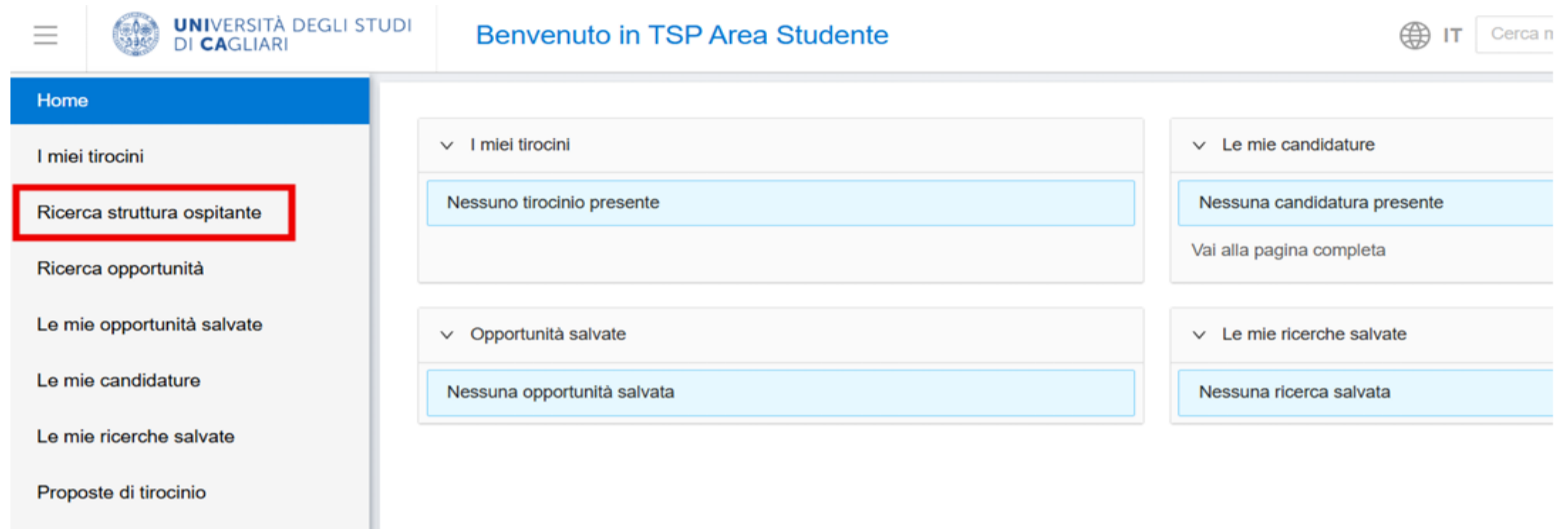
UNIVERSITÀ DEGLI STUDI DI CAGLIARI

Benvenuto in TSP Area Studente

IT

Cerca n

Home

I miei tirocini

Ricerca struttura ospitante

Ricerca opportunità

Le mie opportunità salvate

Le mie candidature

Le mie ricerche salvate

Proposte di tirocinio

I miei tirocini

Nessuno tirocinio presente

Le mie candidature

Nessuna candidatura presente

Vai alla pagina completa

Opportunità salvate

Nessuna opportunità salvata

Le mie ricerche salvate

Nessuna ricerca salvata